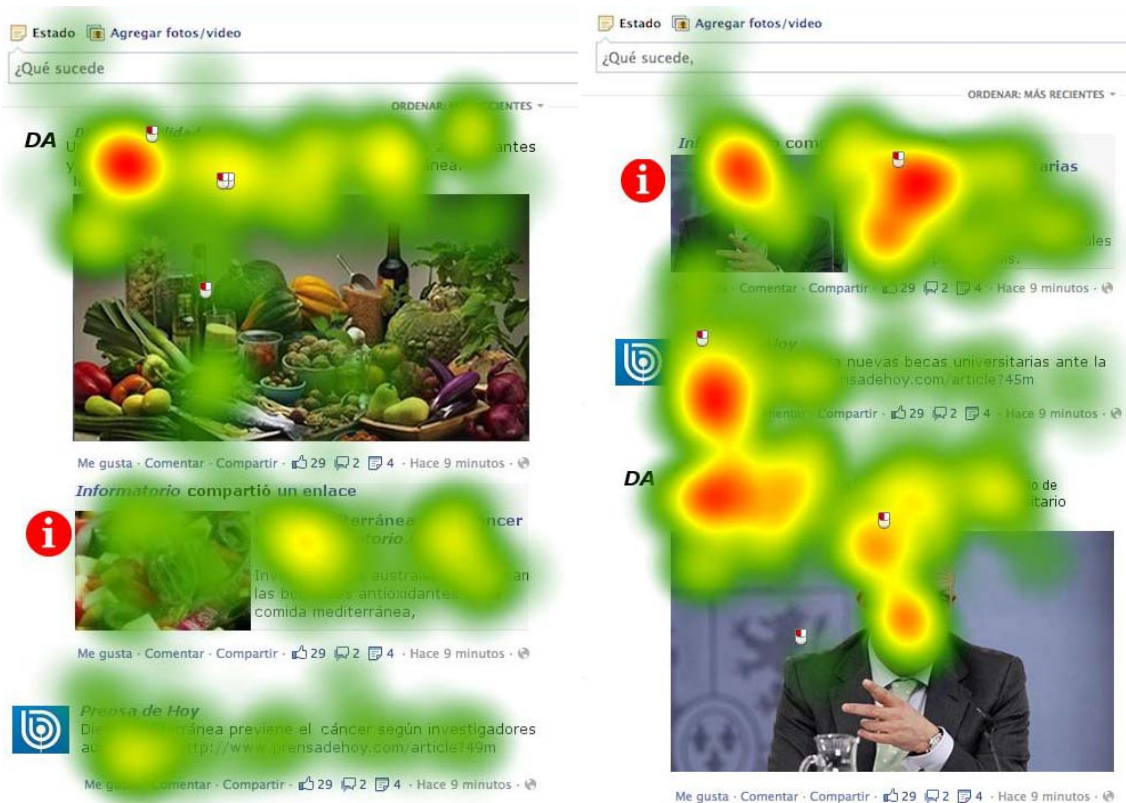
Estado Agregar fotos/video

¿Qué sucede

ORDENAR: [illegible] RECIENTES

DA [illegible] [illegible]antes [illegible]nea.

Me gusta · Comentar · Compartir · 29 2 4 · Hace 9 minutos ·

Informatorio compartió un enlace

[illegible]terránea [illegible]áncer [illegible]atorio

Inv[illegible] australi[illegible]an las be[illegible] antioxidantes comida mediterránea,

Me gusta · Comentar · Compartir · 29 2 4 · Hace 9 minutos ·

Prensa de Hoy

Die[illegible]rránea previene el cáncer según investigadores a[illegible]ttp://www.prensadehoy.com/article?49m

Me gu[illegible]omentar · Compartir · 29 2 4 · Hace 9 minutos ·

Estado Agregar fotos/video

¿Qué sucede,

ORDENAR: MÁS RECIENTES

Inf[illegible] com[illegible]arias

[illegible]les

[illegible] · Comentar · Compartir · 29 2 4 · Hace 9 minutos ·

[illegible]Hoy

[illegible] nuevas becas universitarias ante la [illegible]nsadehoy.com/article?45m

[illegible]ntar · Compartir · 29 2 4 · Hace 9 minutos ·

DA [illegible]o de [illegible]itario

Me gusta · Comentar · Compartir · 29 2 4 · Hace 9 minutos ·